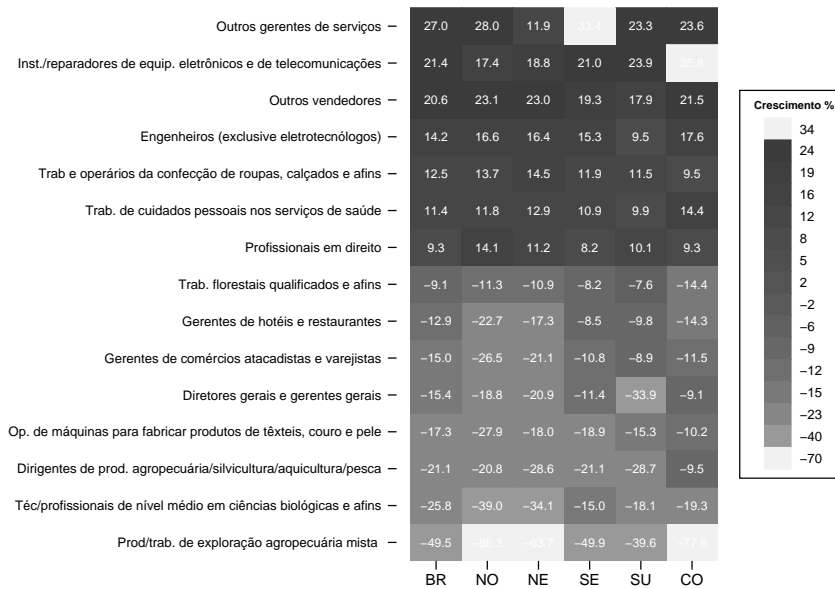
| | BR | NO | NE | SE | SU | CO |
|---|---|---|---|---|---|---|
| Outros gerentes de serviços | 27.0 | 28.0 | 11.9 | 33.4 | 23.3 | 23.6 |
| Inst./reparadores de equip. eletrônicos e de telecomunicações | 21.4 | 17.4 | 18.8 | 21.0 | 23.9 | 35.8 |
| Outros vendedores | 20.6 | 23.1 | 23.0 | 19.3 | 17.9 | 21.5 |
| Engenheiros (exclusive eletrotecnólogos) | 14.2 | 16.6 | 16.4 | 15.3 | 9.5 | 17.6 |
| Trab e operários da confecção de roupas, calçados e afins | 12.5 | 13.7 | 14.5 | 11.9 | 11.5 | 9.5 |
| Trab. de cuidados pessoais nos serviços de saúde | 11.4 | 11.8 | 12.9 | 10.9 | 9.9 | 14.4 |
| Profissionais em direito | 9.3 | 14.1 | 11.2 | 8.2 | 10.1 | 9.3 |
| Trab. florestais qualificados e afins | −9.1 | −11.3 | −10.9 | −8.2 | −7.6 | −14.4 |
| Gerentes de hotéis e restaurantes | −12.9 | −22.7 | −17.3 | −8.5 | −9.8 | −14.3 |
| Gerentes de comércios atacadistas e varejistas | −15.0 | −26.5 | −21.1 | −10.8 | −8.9 | −11.5 |
| Diretores gerais e gerentes gerais | −15.4 | −18.8 | −20.9 | −11.4 | −33.9 | −9.1 |
| Op. de máquinas para fabricar produtos de têxteis, couro e pele | −17.3 | −27.9 | −18.0 | −18.9 | −15.3 | −10.2 |
| Dirigentes de prod. agropecuária/silvicultura/aquicultura/pesca | −21.1 | −20.8 | −28.6 | −21.1 | −28.7 | −9.5 |
| Téc/profissionais de nível médio em ciências biológicas e afins | −25.8 | −39.0 | −34.1 | −15.0 | −18.1 | −19.3 |
| Prod/trab. de exploração agropecuária mista | −49.5 | −66.3 | −63.7 | −49.9 | −39.6 | −77.6 |

Crescimento %
34
24
19
16
12
8
5
2
−2
−6
−9
−12
−15
−23
−40
−70